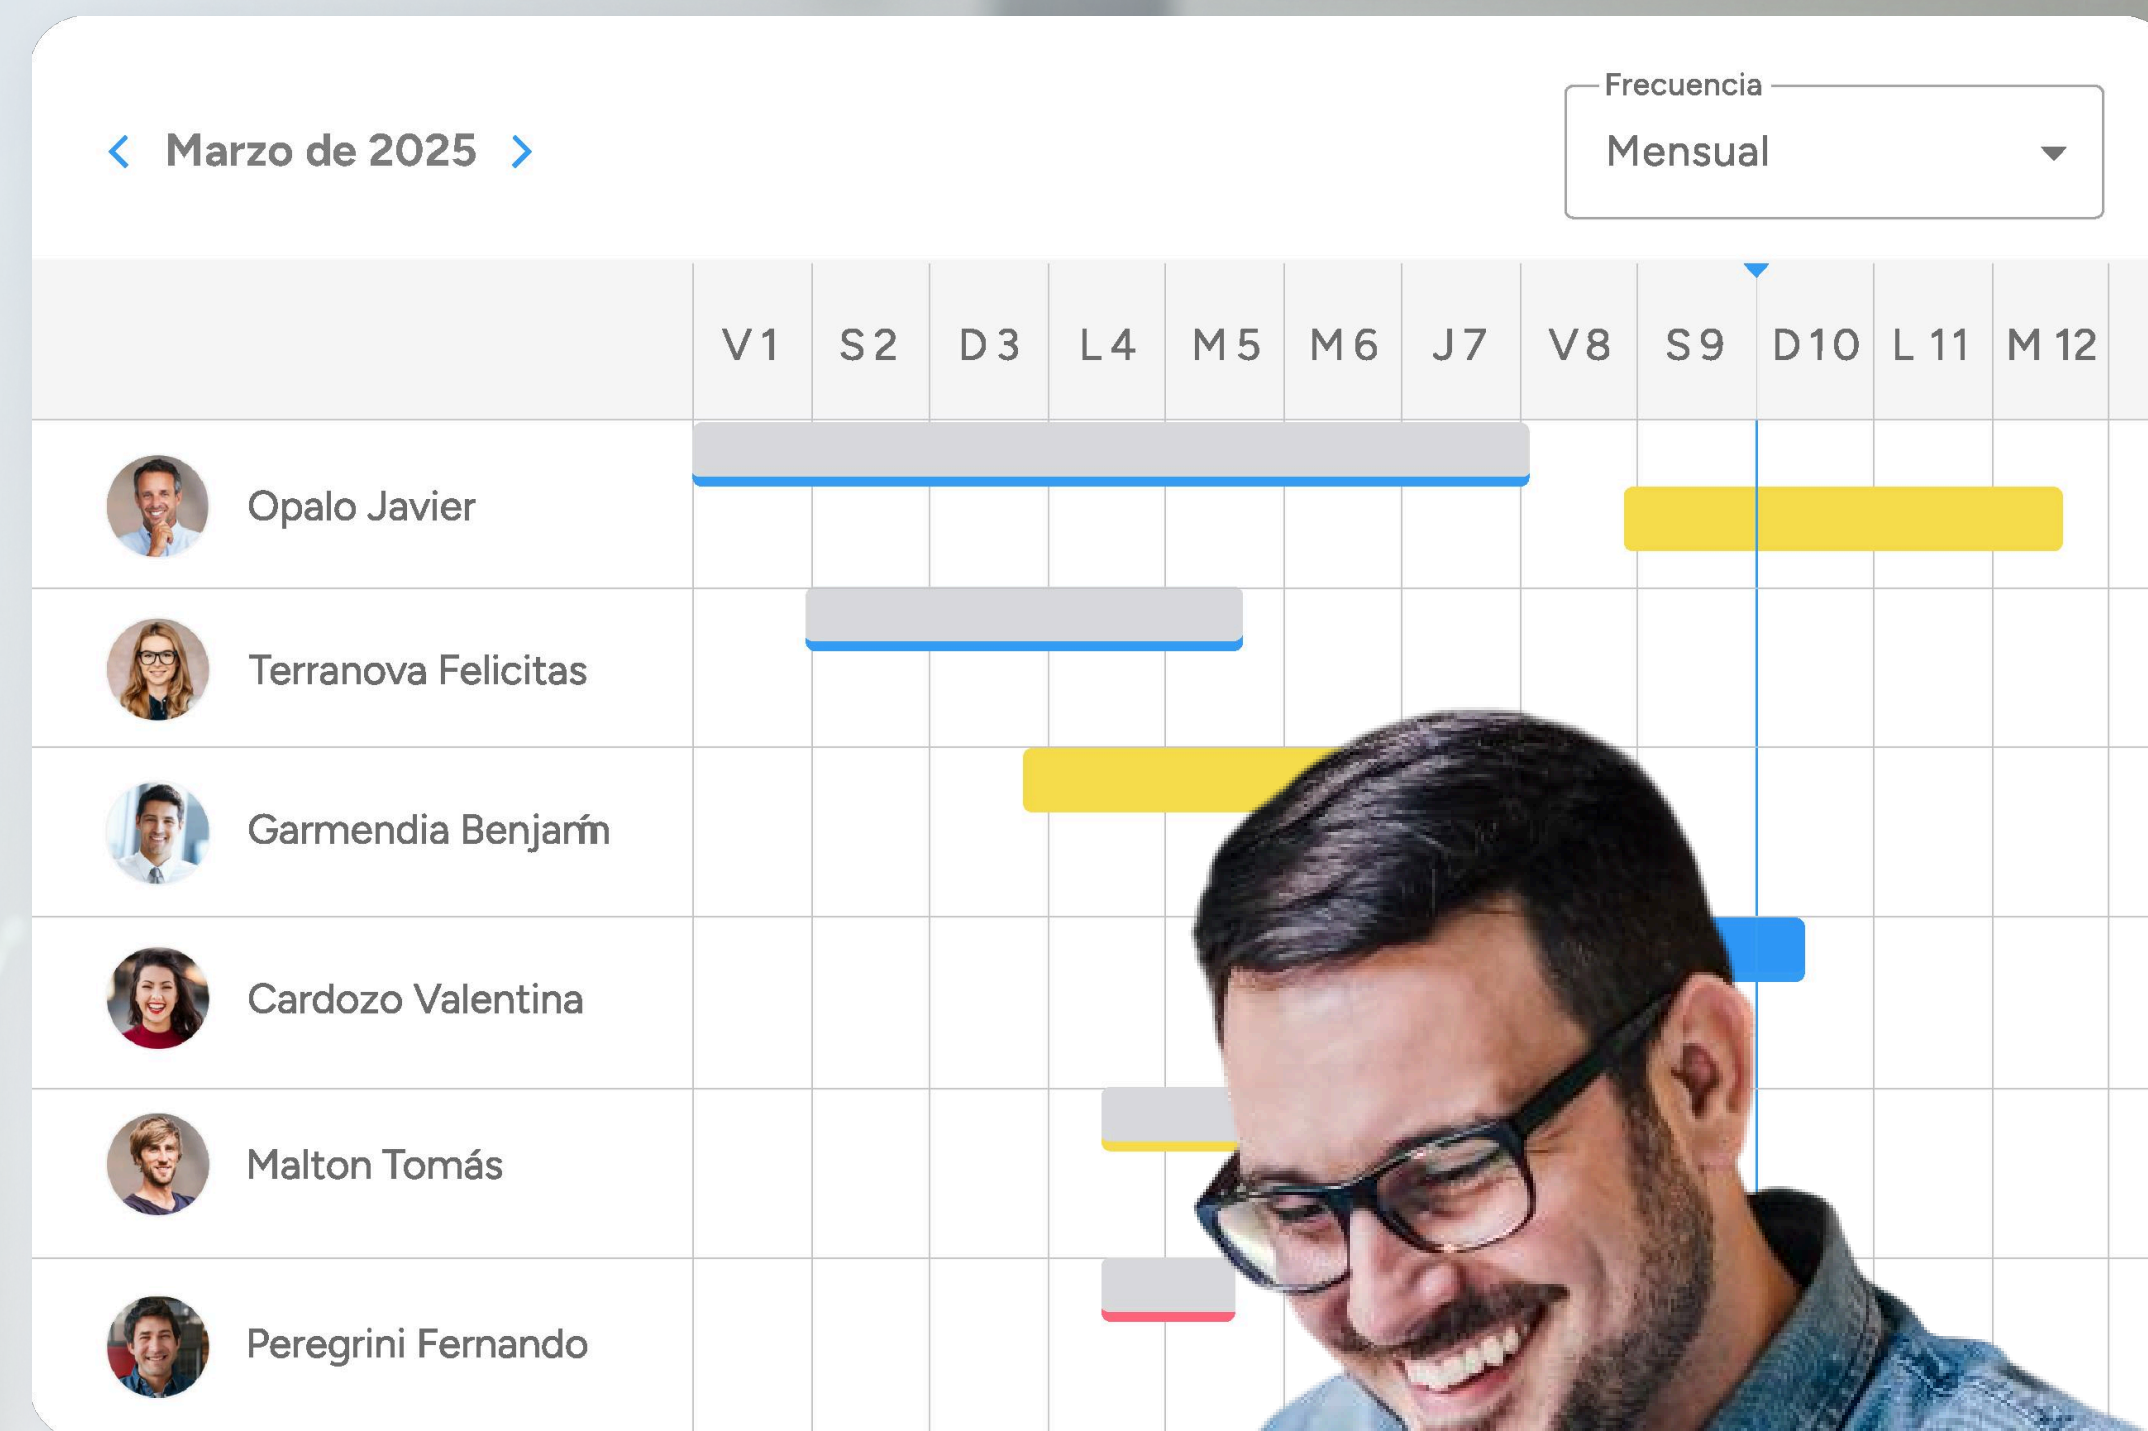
< Marzo de 2025 >

Frecuencia
Mensual

V 1 | S 2 | D 3 | L 4 | M 5 | M 6 | J 7 | V 8 | S 9 | D 10 | L 11 | M 12

Opalo Javier
Terranova Felicitas
Garmendia Benjamín
Cardozo Valentina
Malton Tomás
Peregrini Fernando